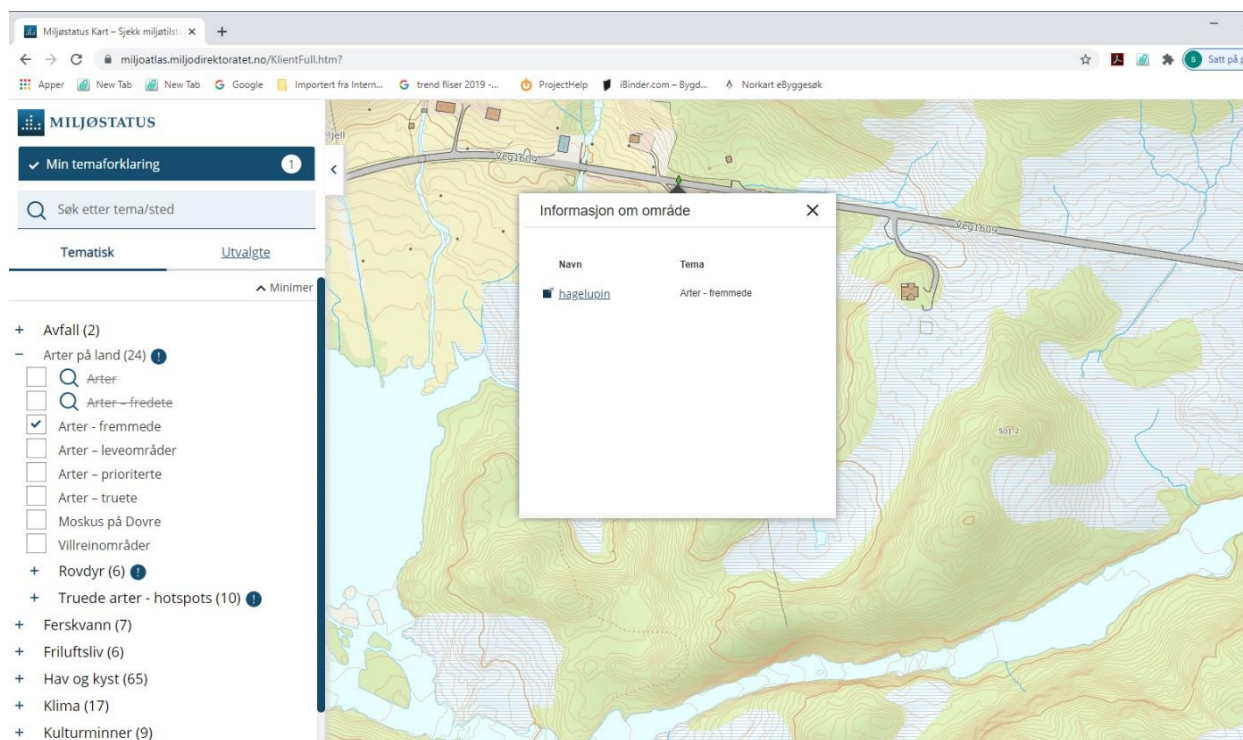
Miljøstatus Kart – Sjekk miljøtilst ×  +

miljoatlas.miljodirektoratet.no/KlientFull.htm?

Apper  New Tab  New Tab  Google  Importert fra Intern...  trend fliser 2019 -...  ProjectHelp  iBinder.com – Bygd...  Norkart eByggesøk

Satt på p

MILJØSTATUS

Min temaforklaring 1

Søk etter tema/sted

Tematisk  Utvalgte

Minimer

+ Avfall (2)
− Arter på land (24)
Arter
Arter – fredete
Arter - fremmede
Arter – leveområder
Arter – prioriterte
Arter – truete
Moskus på Dovre
Villreinområder
+ Rovdyr (6)
+ Truede arter - hotspots (10)
+ Ferskvann (7)
+ Friluftsliv (6)
+ Hav og kyst (65)
+ Klima (17)
+ Kulturminner (9)

Veg1609

Veg1609

Informasjon om område

| Navn | Tema |
|---|---|
| hagelupin | Arter - fremmede |